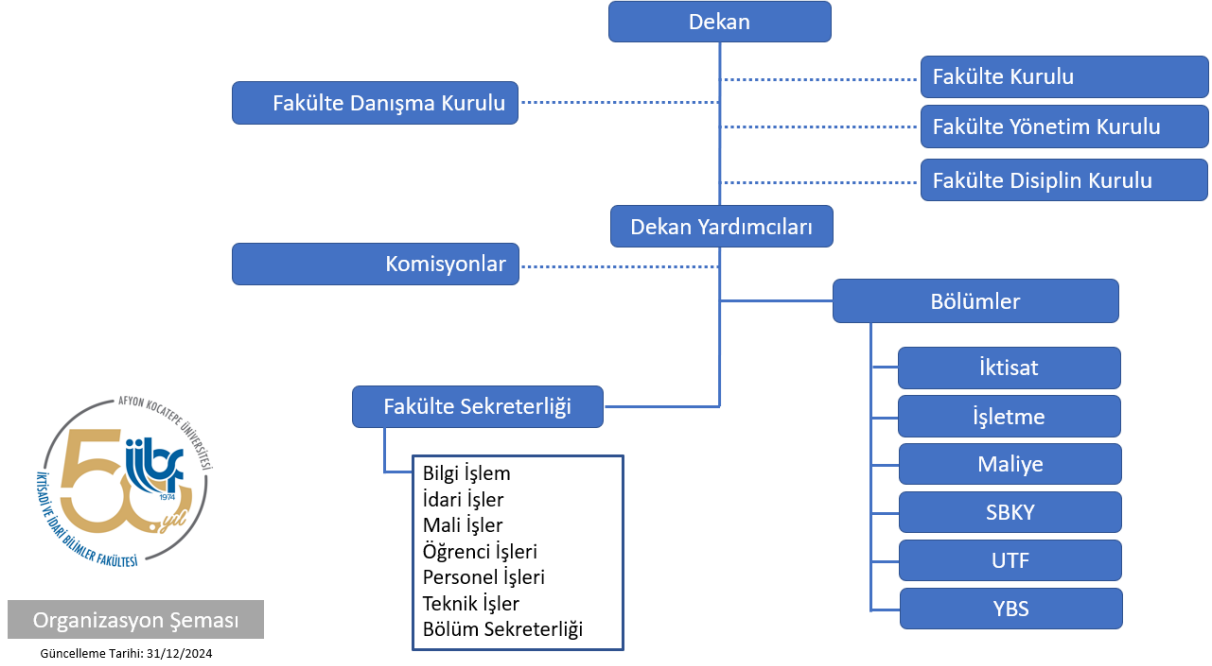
Dekan

Fakülte Kurulu

Fakülte Danışma Kurulu

Fakülte Yönetim Kurulu

Fakülte Disiplin Kurulu

Dekan Yardımcıları

Komisyonlar

Bölümler

İktisat

İşletme

Maliye

SBKY

UTF

YBS

Fakülte Sekreterliği

Bilgi İşlem
İdari İşler
Mali İşler
Öğrenci İşleri
Personel İşleri
Teknik İşler
Bölüm Sekreterliği

AFYON KOCATEPE ÜNİVERSİTESİ
İKTİSADİ VE İDARİ BİLİMLER FAKÜLTESİ
50 yıl
iibf
1974

Organizasyon Şeması

Güncelleme Tarihi: 31/12/2024